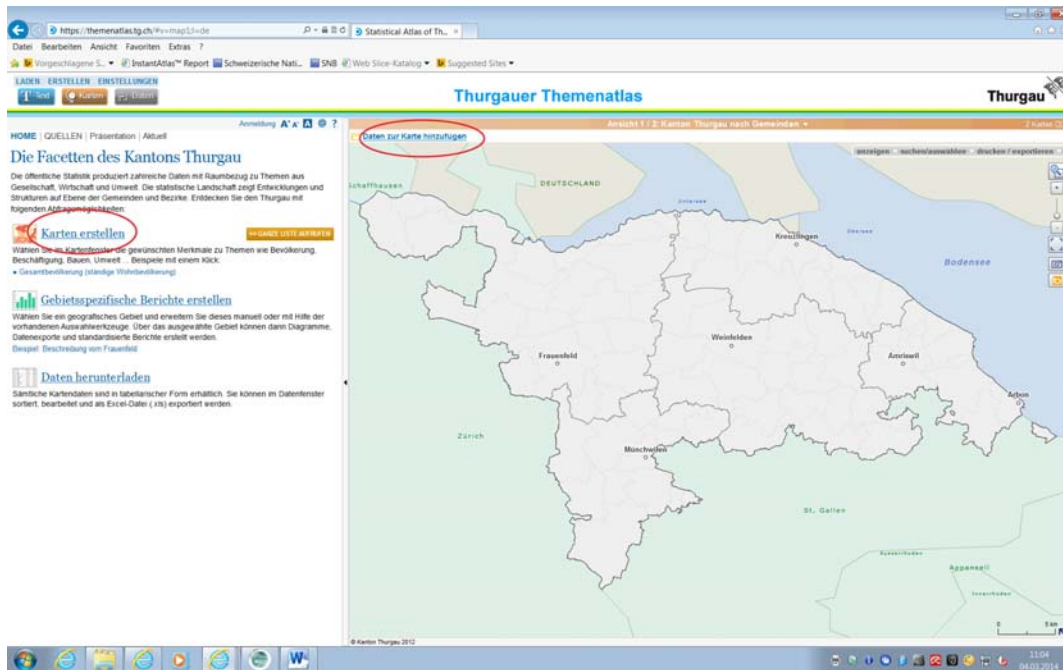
https://themenatlas.tg.ch/#v=map1;l=de
Statistical Atlas of Th...
Datei Bearbeiten Ansicht Favoriten Extras ?
Vorgeschlagene S... InstantAtlas™ Report Schweizerische Nati... SNB Web Slice-Katalog Suggested Sites

LADEN ERSTELLEN EINSTELLUNGEN
Text Karten Daten
Thurgauer Themenatlas
Thurgau

Anmeldung A⁺ A⁻ ?
HOME | QUELLEN | Präsentation | Aktuell

Die Facetten des Kantons Thurgau

Die öffentliche Statistik produziert zahlreiche Daten mit Raumbezug zu Themen aus Gesellschaft, Wirtschaft und Umwelt. Die statistische Landschaft zeigt Entwicklungen und Strukturen auf Ebene der Gemeinden und Bezirke. Entdecken Sie den Thurgau mit folgenden Abfragemöglichkeiten:

Karten erstellen
>> GANZE LISTE ABRUFEN
Wählen Sie im Kartenfenster die gewünschten Merkmale zu Themen wie Bevölkerung, Beschäftigung, Bauen, Umwelt ... Beispiele mit einem Klick:
• Gesamtbevölkerung (ständige Wohnbevölkerung)

Gebietsspezifische Berichte erstellen
Wählen Sie ein geografisches Gebiet und erweitern Sie dieses manuell oder mit Hilfe der vorhandenen Auswahlwerkzeuge. Über das ausgewählte Gebiet können dann Diagramme, Datenexporte und standardisierte Berichte erstellt werden.
Beispiel: Beschreibung vom Frauenfeld

Daten herunterladen
Sämtliche Kartendaten sind in tabellarischer Form erhältlich. Sie können im Datenfenster sortiert, bearbeitet und als Excel-Datei (.xls) exportiert werden.

Ansicht 1 / 2: Kanton Thurgau nach Gemeinden
2 Karten
Daten zur Karte hinzufügen
anzeigen suchen/auswählen drucken / exportieren
Schaffhausen
DEUTSCHLAND
Untersee
Kreuzlingen
Obersee
Bodensee
Weinfelden
Frauenfeld
Amriswil
Arbon
Zürich
Münchwilen
St. Gallen
Appenzell
© Kanton Thurgau 2012
11:04
04.03.2014